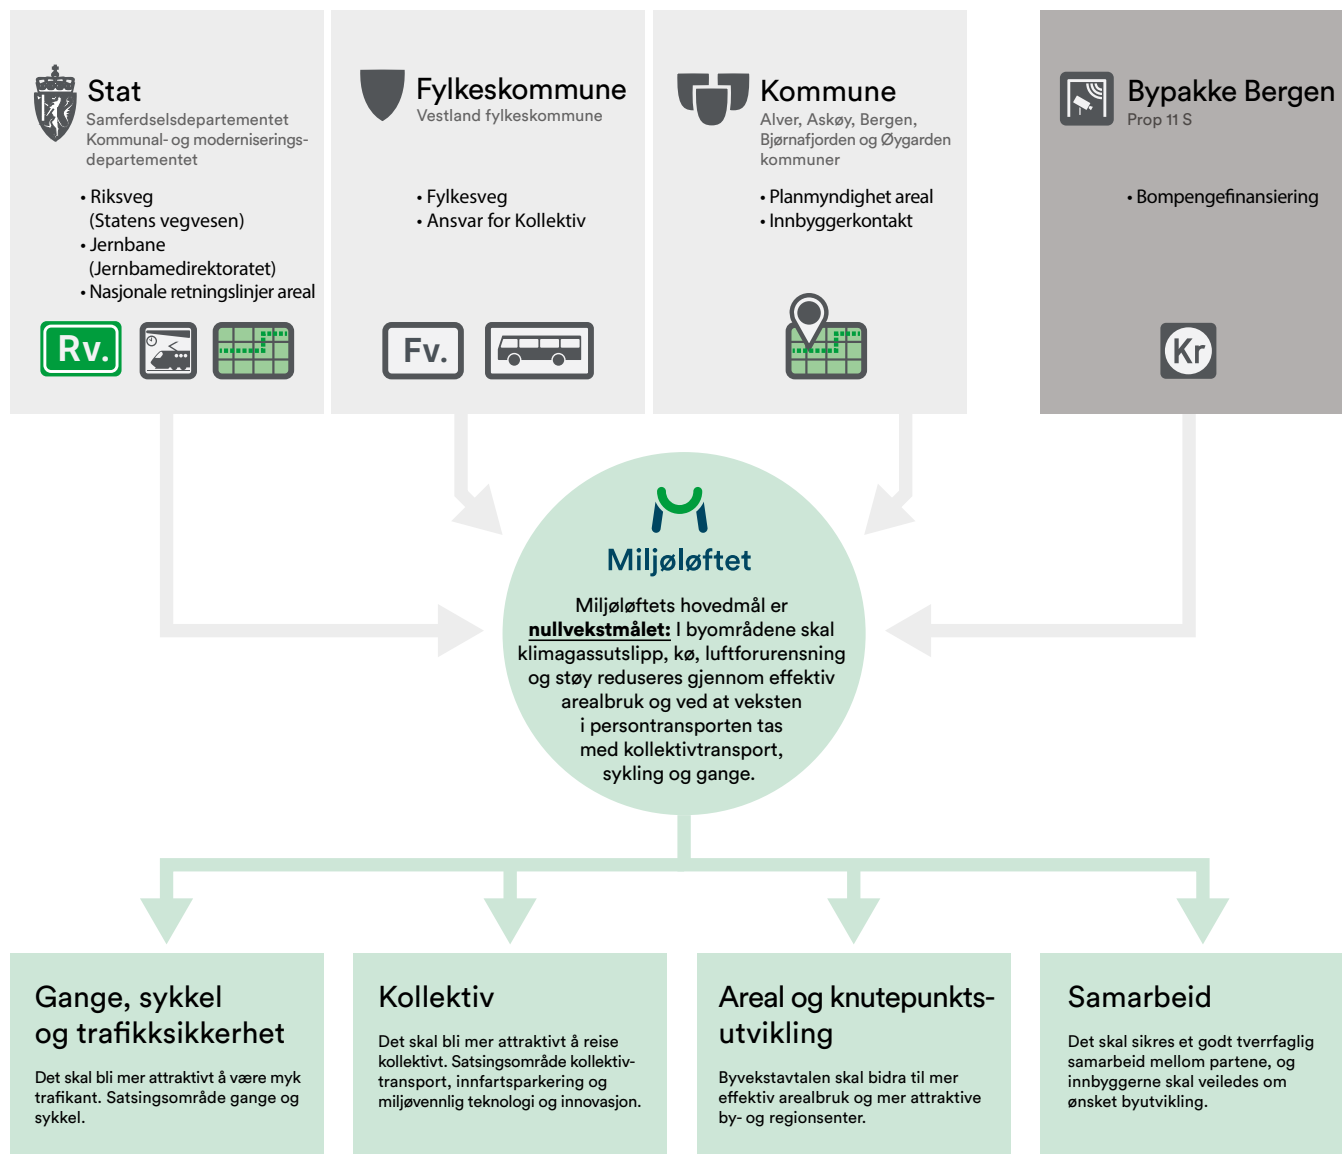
Stat
Samferdselsdepartementet
Kommunal- og moderniseringsdepartementet

• Riksveg (Statens vegvesen)
• Jernbane (Jernbamedirektoratet)
• Nasjonale retningslinjer areal

Rv.

Fylkeskommune
Vestland fylkeskommune

• Fylkesveg
• Ansvar for Kollektiv

Fv.

Kommune
Alver, Askøy, Bergen, Bjørnafjorden og Øygarden kommuner

• Planmyndighet areal
• Innbyggerkontakt

Bypakke Bergen
Prop 11 S

• Bompengefinansiering

Kr

Miljøløftet

Miljøløftets hovedmål er **nullvekstmålet:** I byområdene skal klimagassutslipp, kø, luftforurensning og støy reduseres gjennom effektiv arealbruk og ved at veksten i persontransporten tas med kollektivtransport, sykling og gange.

Gange, sykkel og trafikksikkerhet

Det skal bli mer attraktivt å være myk trafikant. Satsingsområde gange og sykkel.

Kollektiv

Det skal bli mer attraktivt å reise kollektivt. Satsingsområde kollektivtransport, innfartsparkering og miljøvennlig teknologi og innovasjon.

Areal og knutepunktsutvikling

Byvekstavtalen skal bidra til mer effektiv arealbruk og mer attraktive by- og regionsenter.

Samarbeid

Det skal sikres et godt tverrfaglig samarbeid mellom partene, og innbyggerne skal veiledes om ønsket byutvikling.